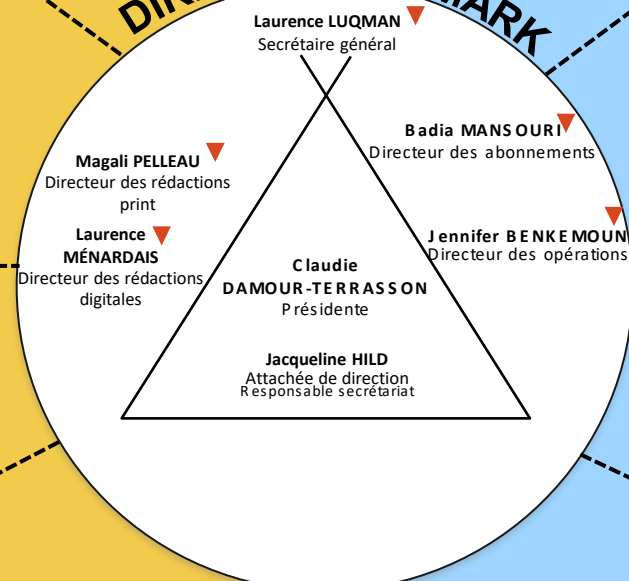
DI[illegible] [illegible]ARK

Laurence LUQMAN
Secrétaire général

Badia MANSOURI
Directeur des abonnements

Magali PELLEAU
Directeur des rédactions print

Laurence MÉNARDAIS
Directeur des rédactions digitales

Jennifer BENKEMOUN
Directeur des opérations

Claudie DAMOUR-TERRASSON
Présidente

Jacqueline HILD
Attachée de direction
Responsable secrétariat